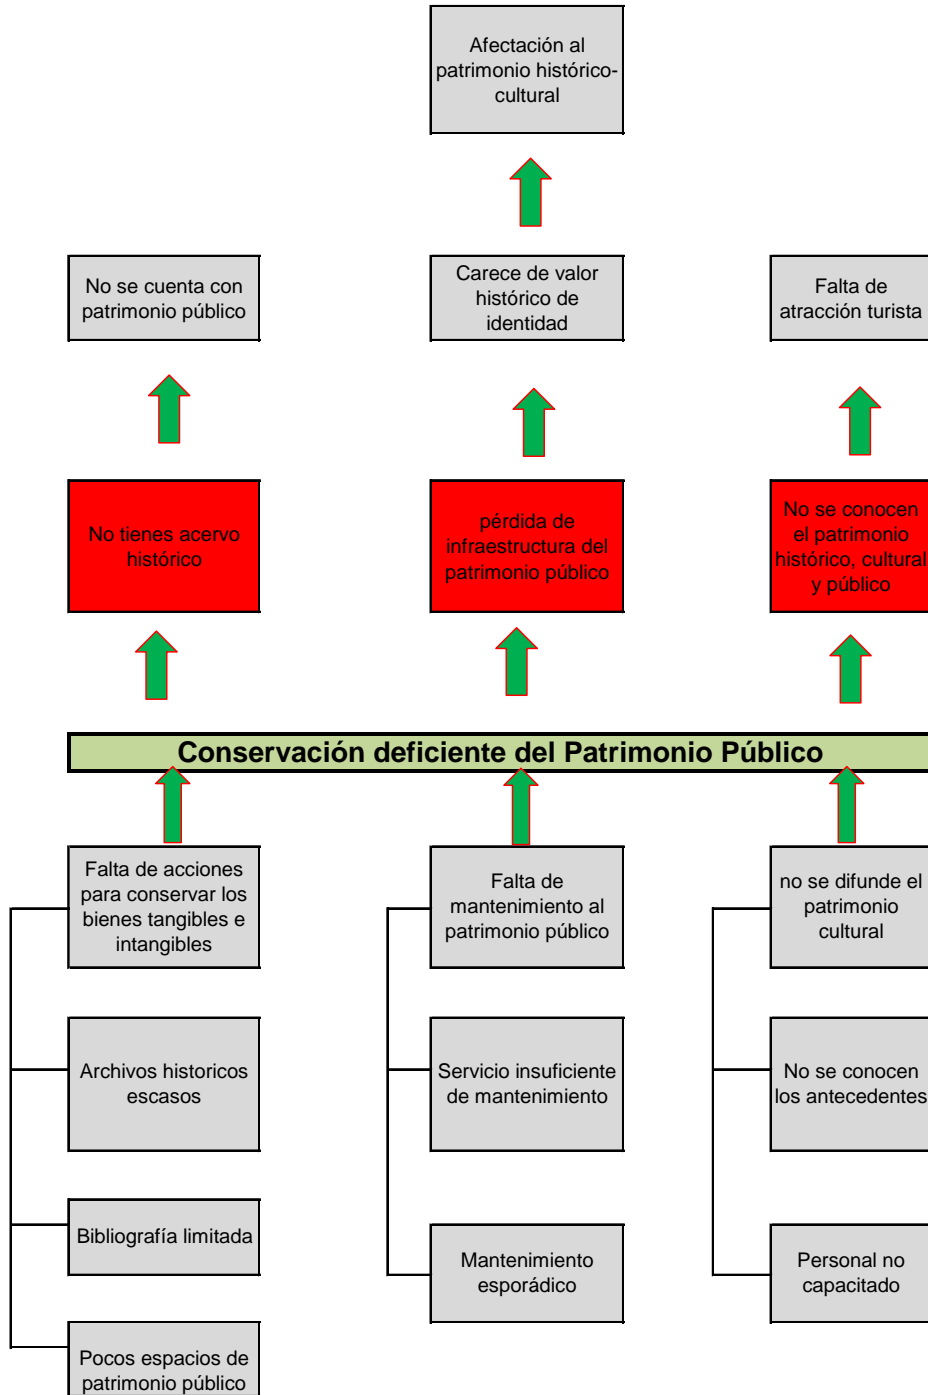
Afectación al patrimonio histórico-cultural

No se cuenta con patrimonio público

Carece de valor histórico de identidad

Falta de atracción turista

No tienes acervo histórico

pérdida de infraestructura del patrimonio público

No se conocen el patrimonio histórico, cultural y público

Conservación deficiente del Patrimonio Público

Falta de acciones para conservar los bienes tangibles e intangibles

Archivos historicos escasos

Bibliografía limitada

Pocos espacios de patrimonio público

Falta de mantenimiento al patrimonio público

Servicio insuficiente de mantenimiento

Mantenimiento esporádico

no se difunde el patrimonio cultural

No se conocen los antecedentes

Personal no capacitado